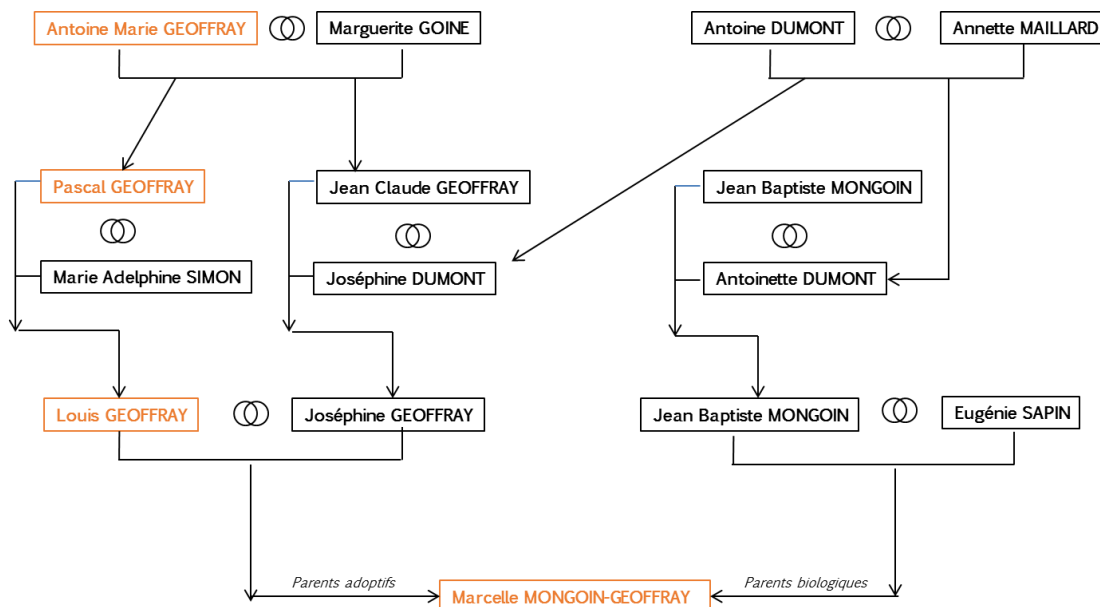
Antoine Marie GEOFFRAY
Marguerite GOINE
Antoine DUMONT
Annette MAILLARD

Pascal GEOFFRAY
Marie Adelphine SIMON
Jean Claude GEOFFRAY
Joséphine DUMONT
Jean Baptiste MONGOIN
Antoinette DUMONT

Louis GEOFFRAY
Joséphine GEOFFRAY
Jean Baptiste MONGOIN
Eugénie SAPIN

Parents adoptifs
Marcelle MONGOIN-GEOFFRAY
Parents biologiques